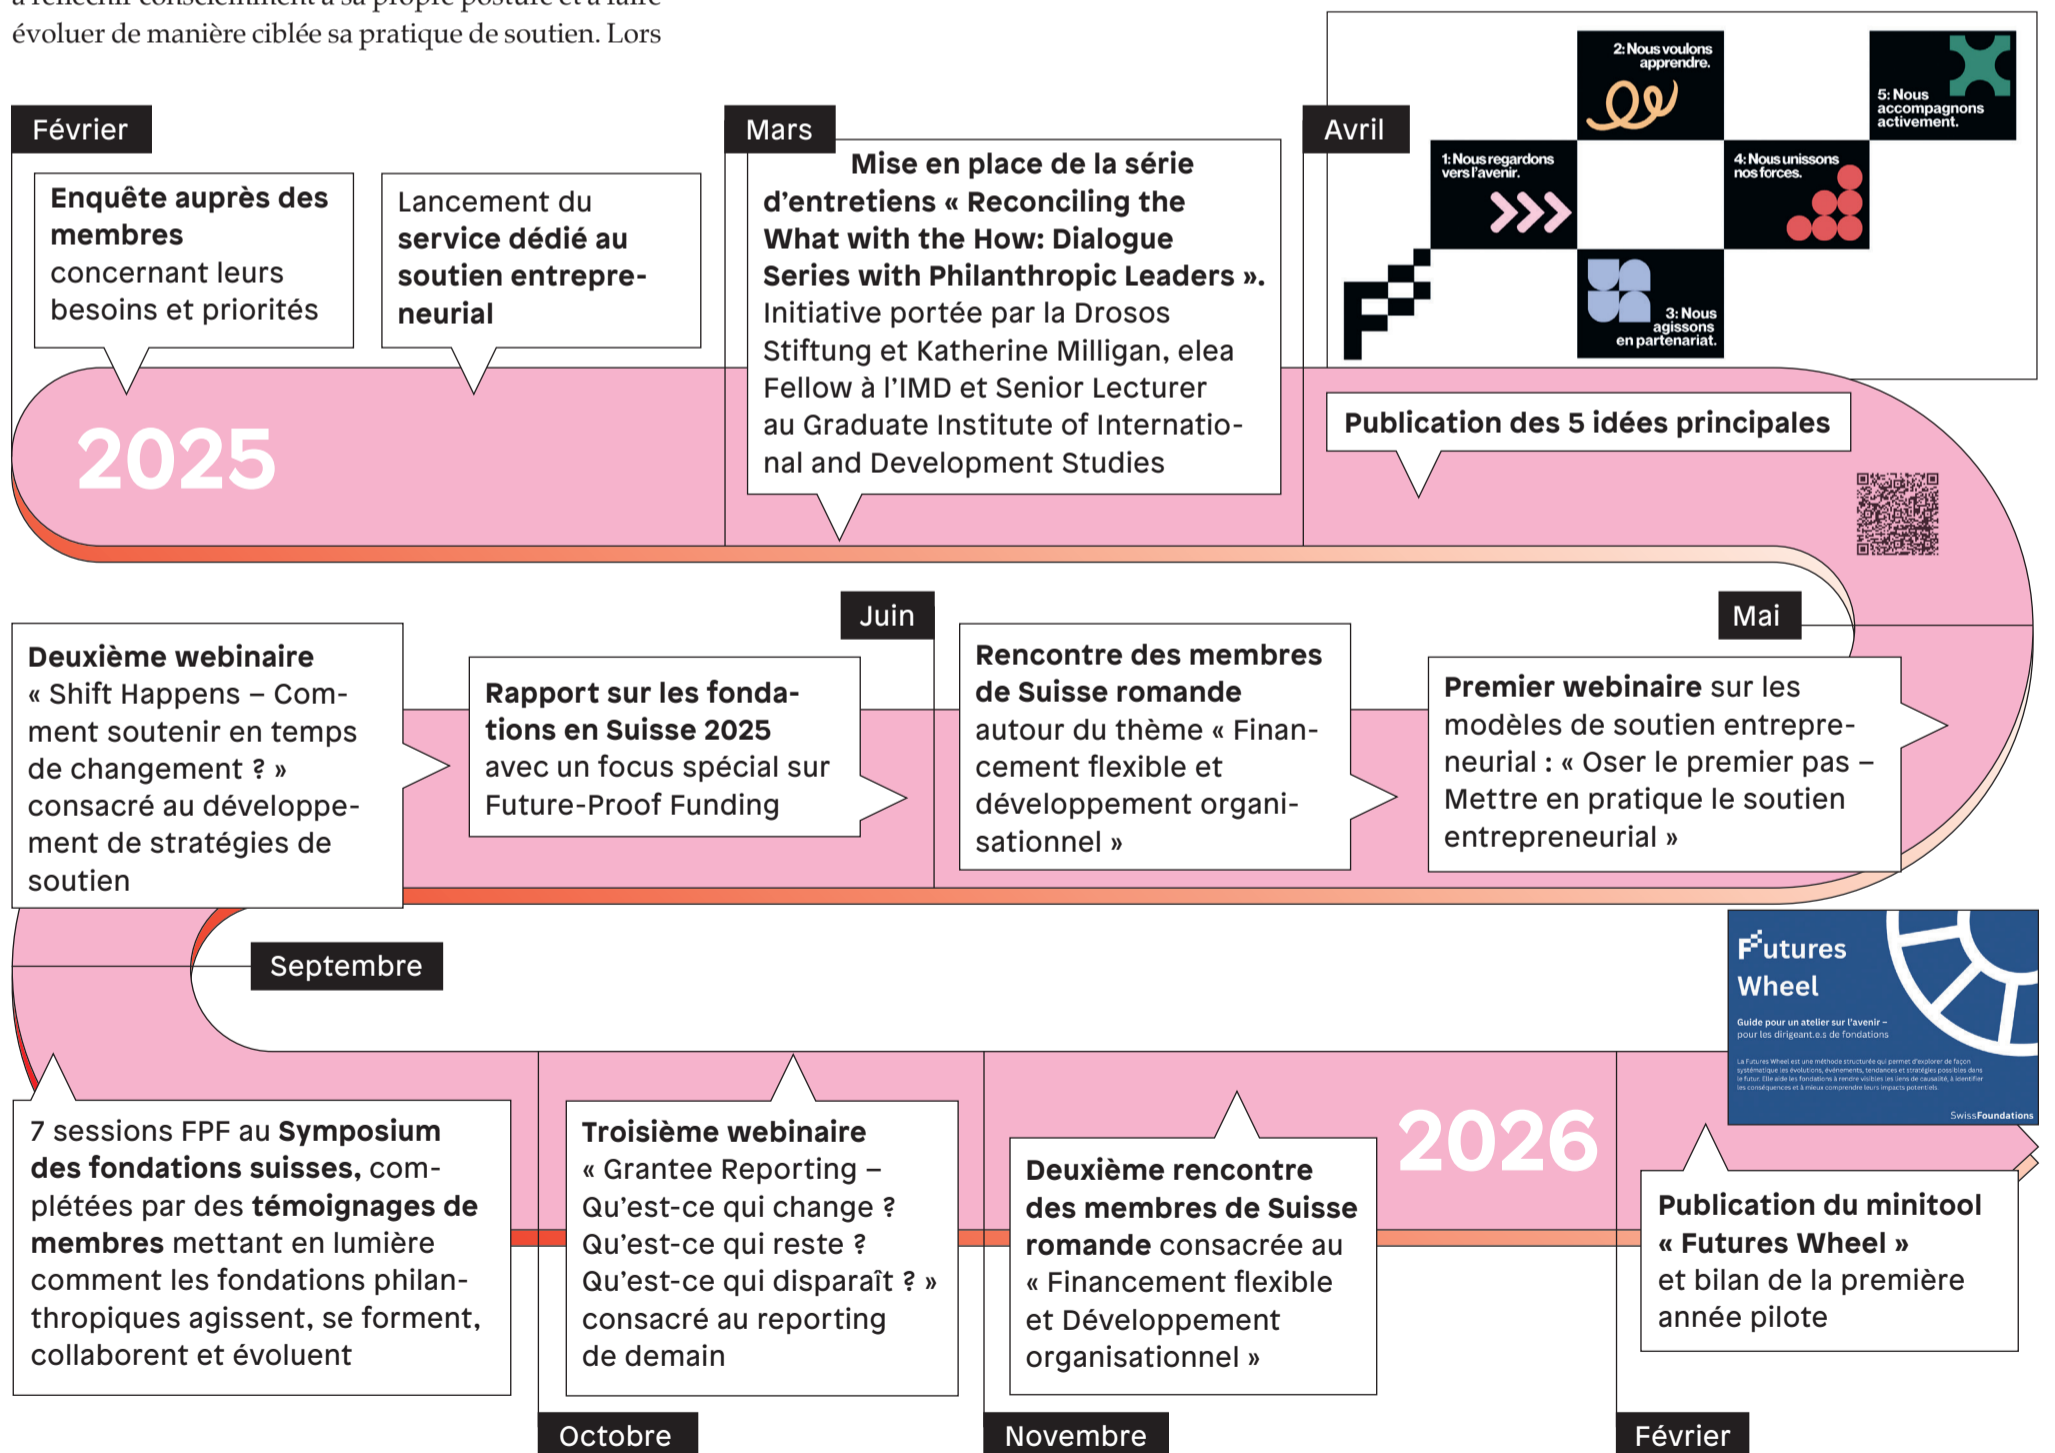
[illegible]
évoluer de manière ciblée sa pratique de soutien. Lors

Février

**Enquête auprès des membres** concernant leurs besoins et priorités

Lancement du **service dédié au soutien entrepreneurial**

2025

Mars

**Mise en place de la série d'entretiens « Reconciling the What with the How: Dialogue Series with Philanthropic Leaders ».** Initiative portée par la Drosos Stiftung et Katherine Milligan, elea Fellow à l'IMD et Senior Lecturer au Graduate Institute of International and Development Studies

Avril

2: Nous voulons apprendre.

5: Nous accompagnons activement.

1: Nous regardons vers l'avenir.

4: Nous unissons nos forces.

3: Nous agissons en partenariat.

**Publication des 5 idées principales**

Juin

Mai

**Deuxième webinaire** « Shift Happens – Comment soutenir en temps de changement ? » consacré au développement de stratégies de soutien

**Rapport sur les fondations en Suisse 2025** avec un focus spécial sur Future-Proof Funding

**Rencontre des membres de Suisse romande** autour du thème « Financement flexible et développement organisationnel »

**Premier webinaire** sur les modèles de soutien entrepreneurial : « Oser le premier pas – Mettre en pratique le soutien entrepreneurial »

Septembre

Futures Wheel

Guide pour un atelier sur l'avenir – pour les dirigeant.e.s de fondations

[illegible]

SwissFoundations

7 sessions FPF au **Symposium des fondations suisses,** complétées par des **témoignages de membres** mettant en lumière comment les fondations philanthropiques agissent, se forment, collaborent et évoluent

**Troisième webinaire** « Grantee Reporting – Qu'est-ce qui change ? Qu'est-ce qui reste ? Qu'est-ce qui disparaît ? » consacré au reporting de demain

**Deuxième rencontre des membres de Suisse romande** consacrée au « Financement flexible et Développement organisationnel »

2026

**Publication du minitool « Futures Wheel »** et bilan de la première année pilote

Octobre

Novembre

Février